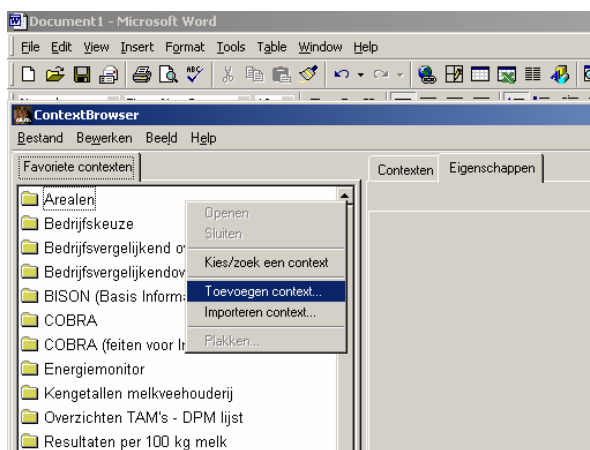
Document1 - Microsoft Word

File Edit View Insert Format Tools Table Window Help

ContextBrowser

Bestand Bewerken Beeld Help

Favoriete contexten

Contexten Eigenschappen

Arealen
Bedrijfskeuze
Bedrijfsvergelijkend o
Bedrijfsvergelijkendov
BISON (Basis Informa
COBRA
COBRA (feiten voor In
Energiemonitor
Kengetallen melkveehouderij
Overzichten TAM's - DPM lijst
Resultaten per 100 kg melk

Openen
Sluiten
Kies/zoek een context
Toevoegen context...
Importeren context...
Plakken...